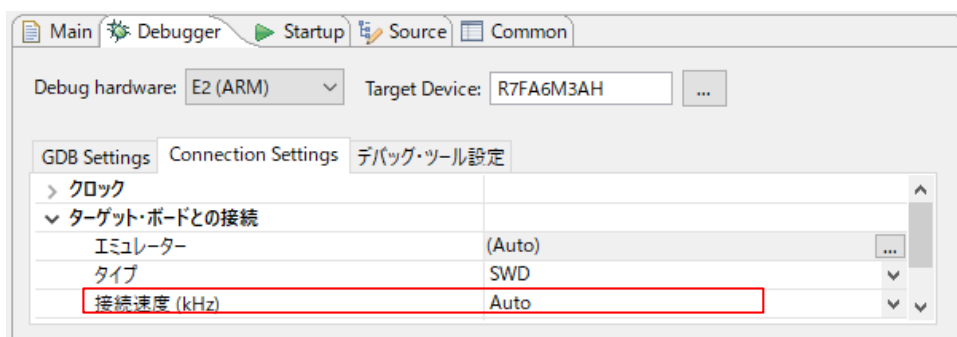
Main | Debugger | Startup | Source | Common

Debug hardware: E2 (ARM) | Target Device: R7FA6M3AH | ...

GDB Settings | Connection Settings | デバッグ・ツール設定

| | |
|---|---|
| > クロック | |
| ∨ ターゲット・ボードとの接続 | |
| エミュレーター | (Auto) ... |
| タイプ | SWD |
| 接続速度 (kHz) | Auto |